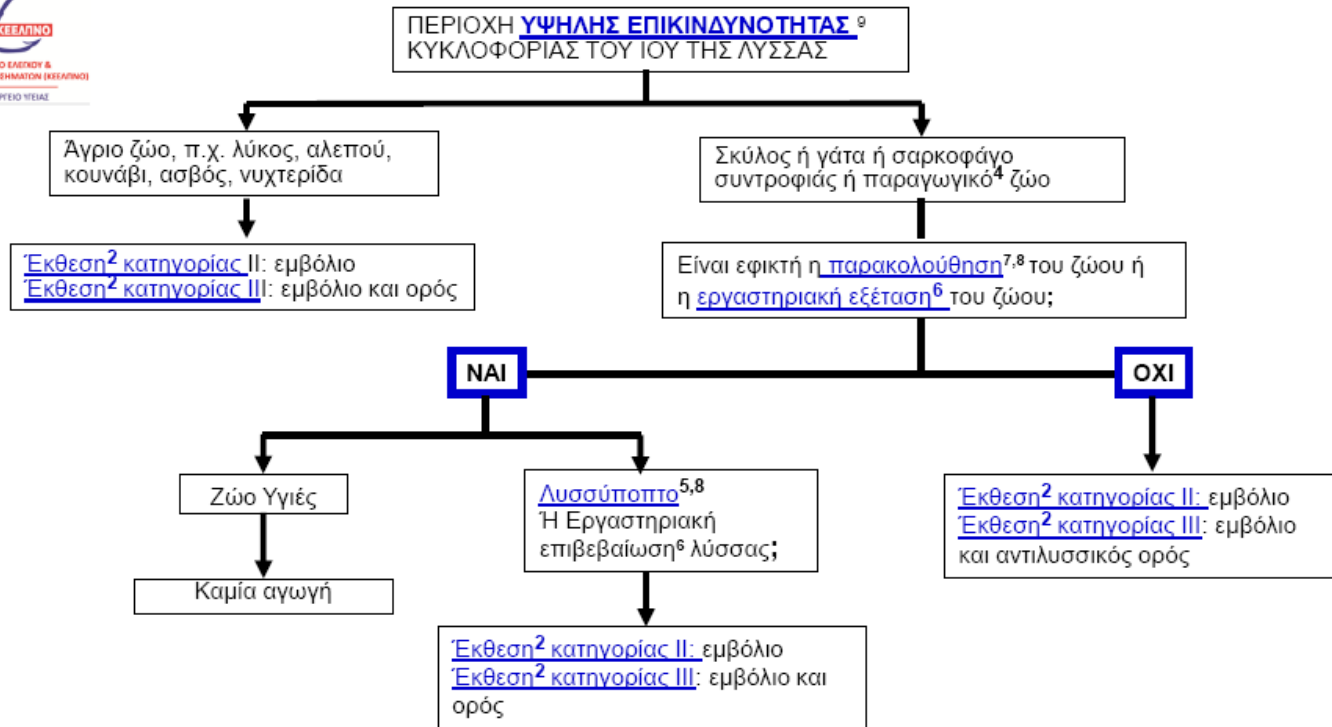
ΚΕΕΛΠΝΟ
Ο ΕΛΕΓΧΟΥ & ΣΗΜΑΤΩΝ (ΚΕΕΛΠΝΟ)
ΡΓΕΙΟ ΥΓΕΙΑΣ

ΠΕΡΙΟΧΗ ΥΨΗΛΗΣ ΕΠΙΚΙΝΔΥΝΟΤΗΤΑΣ $^9$ ΚΥΚΛΟΦΟΡΙΑΣ ΤΟΥ ΙΟΥ ΤΗΣ ΛΥΣΣΑΣ

Άγριο ζώο, π.χ. λύκος, αλεπού, κουνάβι, ασβός, νυχτερίδα

Έκθεση$^2$ κατηγορίας ΙΙ: εμβόλιο
Έκθεση$^2$ κατηγορίας ΙΙΙ: εμβόλιο και ορός

Σκύλος ή γάτα ή σαρκοφάγο συντροφιάς ή παραγωγικό$^4$ ζώο

Είναι εφικτή η παρακολούθηση$^{7,8}$ του ζώου ή η εργαστηριακή εξέταση$^6$ του ζώου;

ΝΑΙ

ΟΧΙ

Ζώο Υγιές

Καμία αγωγή

Λυσσύποπτο$^{5,8}$
Ή Εργαστηριακή επιβεβαίωση$^6$ λύσσας;

Έκθεση$^2$ κατηγορίας ΙΙ: εμβόλιο
Έκθεση$^2$ κατηγορίας ΙΙΙ: εμβόλιο και ορός

Έκθεση$^2$ κατηγορίας ΙΙ: εμβόλιο
Έκθεση$^2$ κατηγορίας ΙΙΙ: εμβόλιο και αντιλυσσικός ορός